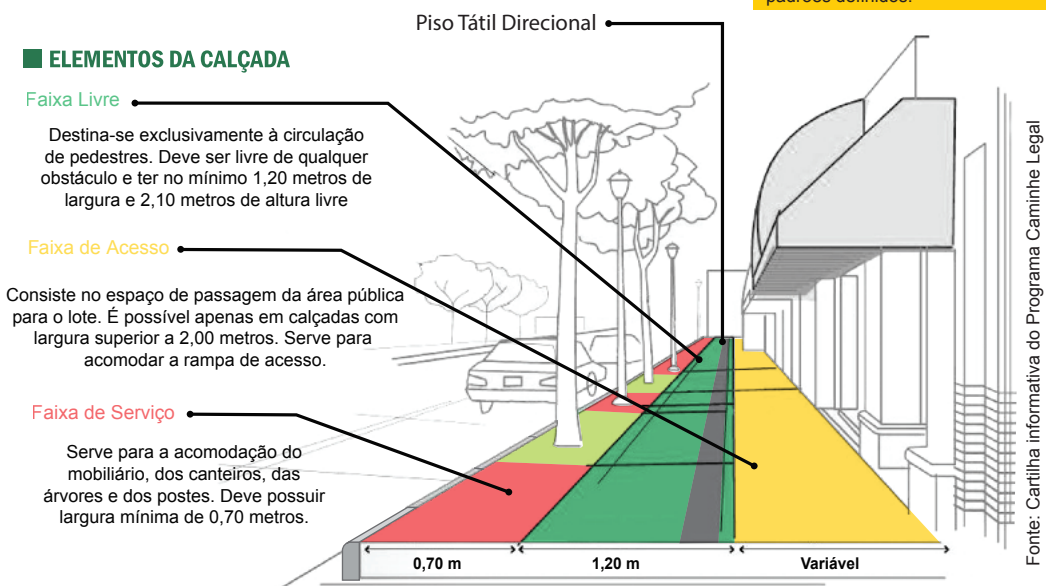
padrões definidos.

ELEMENTOS DA CALÇADA

Piso Tátil Direcional

Faixa Livre

Destina-se exclusivamente à circulação de pedestres. Deve ser livre de qualquer obstáculo e ter no mínimo 1,20 metros de largura e 2,10 metros de altura livre

Faixa de Acesso

Consiste no espaço de passagem da área pública para o lote. É possível apenas em calçadas com largura superior a 2,00 metros. Serve para acomodar a rampa de acesso.

Faixa de Serviço

Serve para a acomodação do mobiliário, dos canteiros, das árvores e dos postes. Deve possuir largura mínima de 0,70 metros.

0,70 m

1,20 m

Variável

Fonte: Cartilha informativa do Programa Caminhe Legal